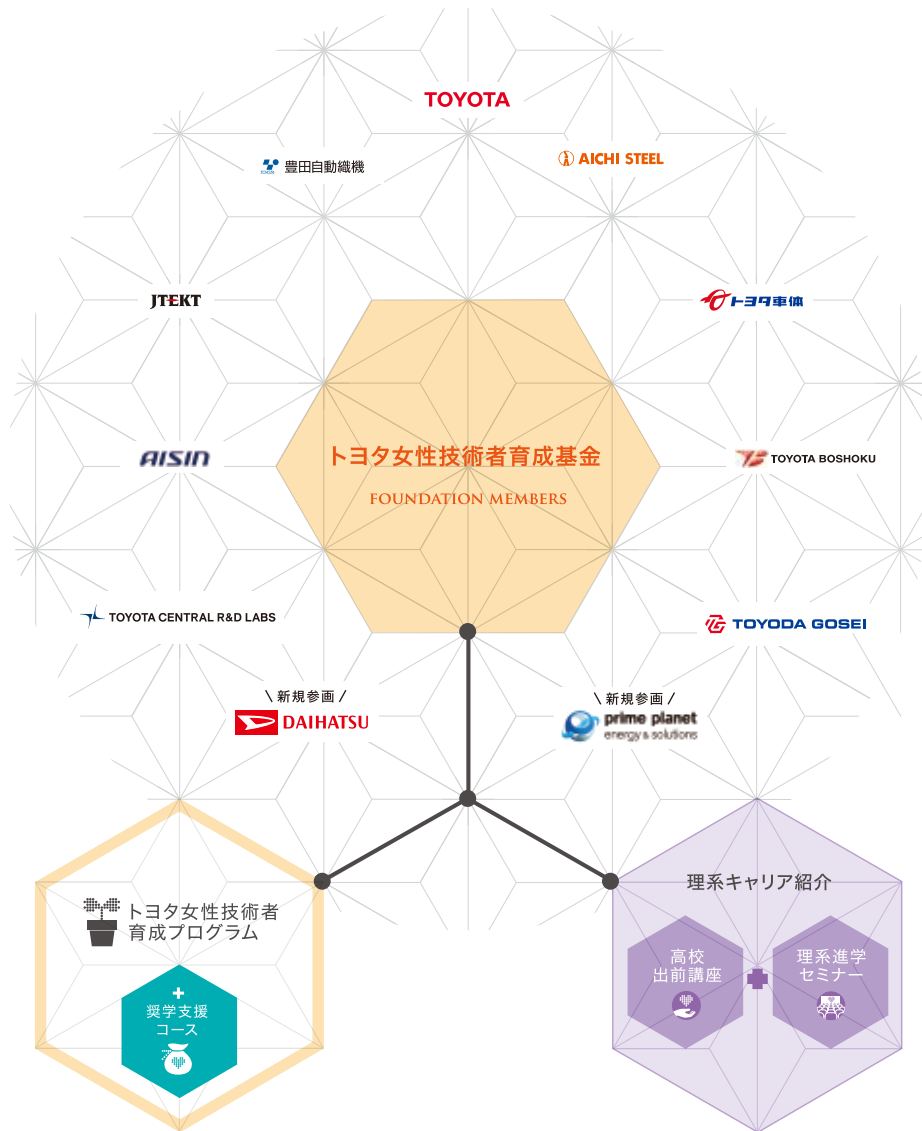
TOYOTA

豊田自動織機

AICHI STEEL

JTEKT

トヨタ車体

トヨタ女性技術者育成基金

FOUNDATION MEMBERS

AISIN

TOYOTA BOSHOKU

TOYOTA CENTRAL R&D LABS

TOYODA GOSEI

＼新規参画／

DAIHATSU

＼新規参画／

prime planet
energy & solutions

トヨタ女性技術者育成プログラム

+
奨学支援コース

理系キャリア紹介

高校出前講座

理系進学セミナー